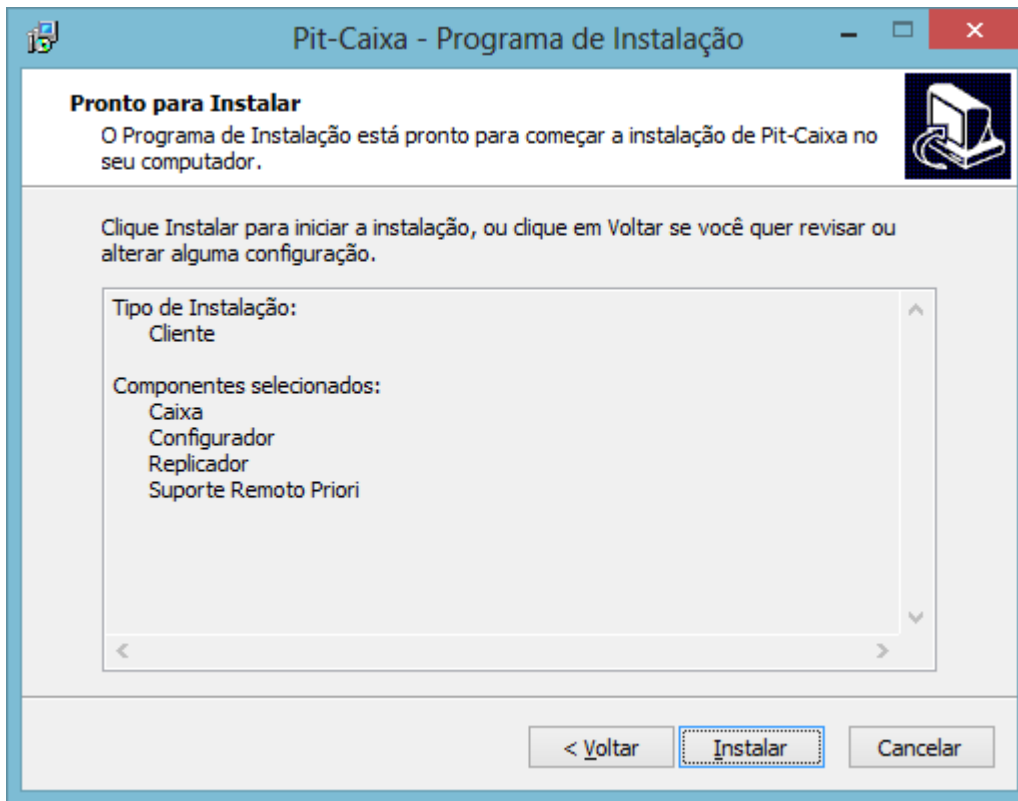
Pit-Caixa - Programa de Instalação

**Pronto para Instalar**
O Programa de Instalação está pronto para começar a instalação de Pit-Caixa no seu computador.

Clique Instalar para iniciar a instalação, ou clique em Voltar se você quer revisar ou alterar alguma configuração.

Tipo de Instalação:
Cliente

Componentes selecionados:
Caixa
Configurador
Replicador
Suporte Remoto Priori

< Voltar
Instalar
Cancelar